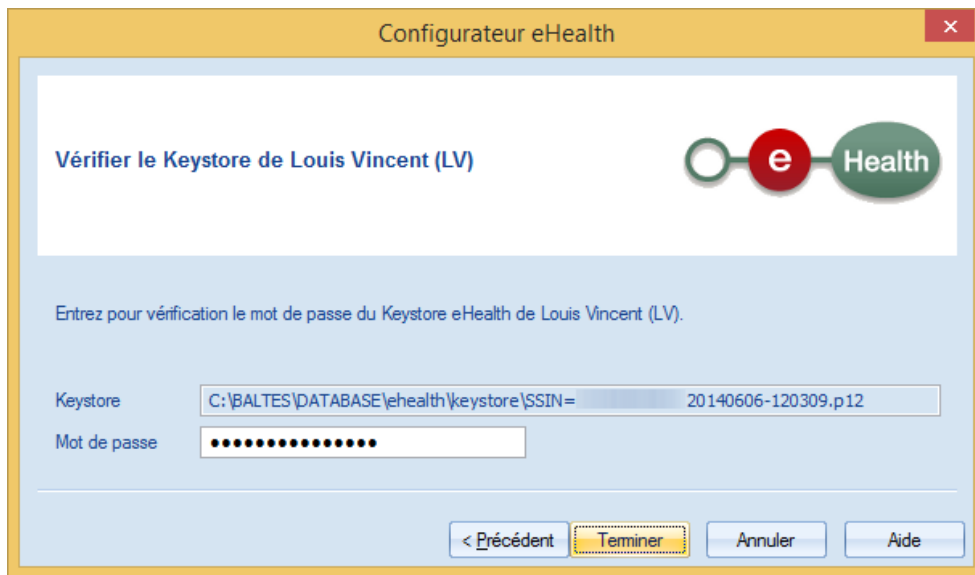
Configurateur eHealth

Vérifier le Keystore de Louis Vincent (LV)

e Health

Entrez pour vérification le mot de passe du Keystore eHealth de Louis Vincent (LV).

Keystore C:\BALTES\DATABASE\ehealth\keystore\SSIN=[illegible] 20140606-120309.p12

Mot de passe •••••••••••••••

< Précédent Terminer Annuler Aide